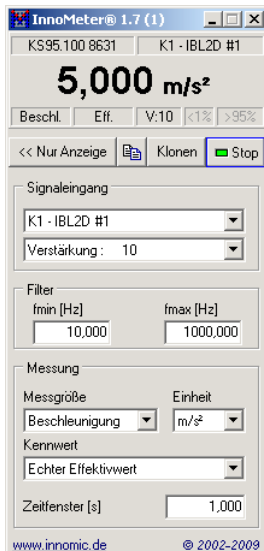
InnoMeter® 1.7 (1)

KS95.100 8631 | K1 - IBL2D #1

5,000 m/s²

Beschl. | Eff. | V:10 | <1% | >95%

<< Nur Anzeige | Klonen | Stop

Signaleingang

K1 - IBL2D #1

Verstärkung : 10

Filter

fmin [Hz] 10,000

fmax [Hz] 1000,000

Messung

Messgröße: Beschleunigung

Einheit: m/s²

Kennwert: Echter Effektivwert

Zeitfenster [s] 1,000

www.innomic.de © 2002-2009